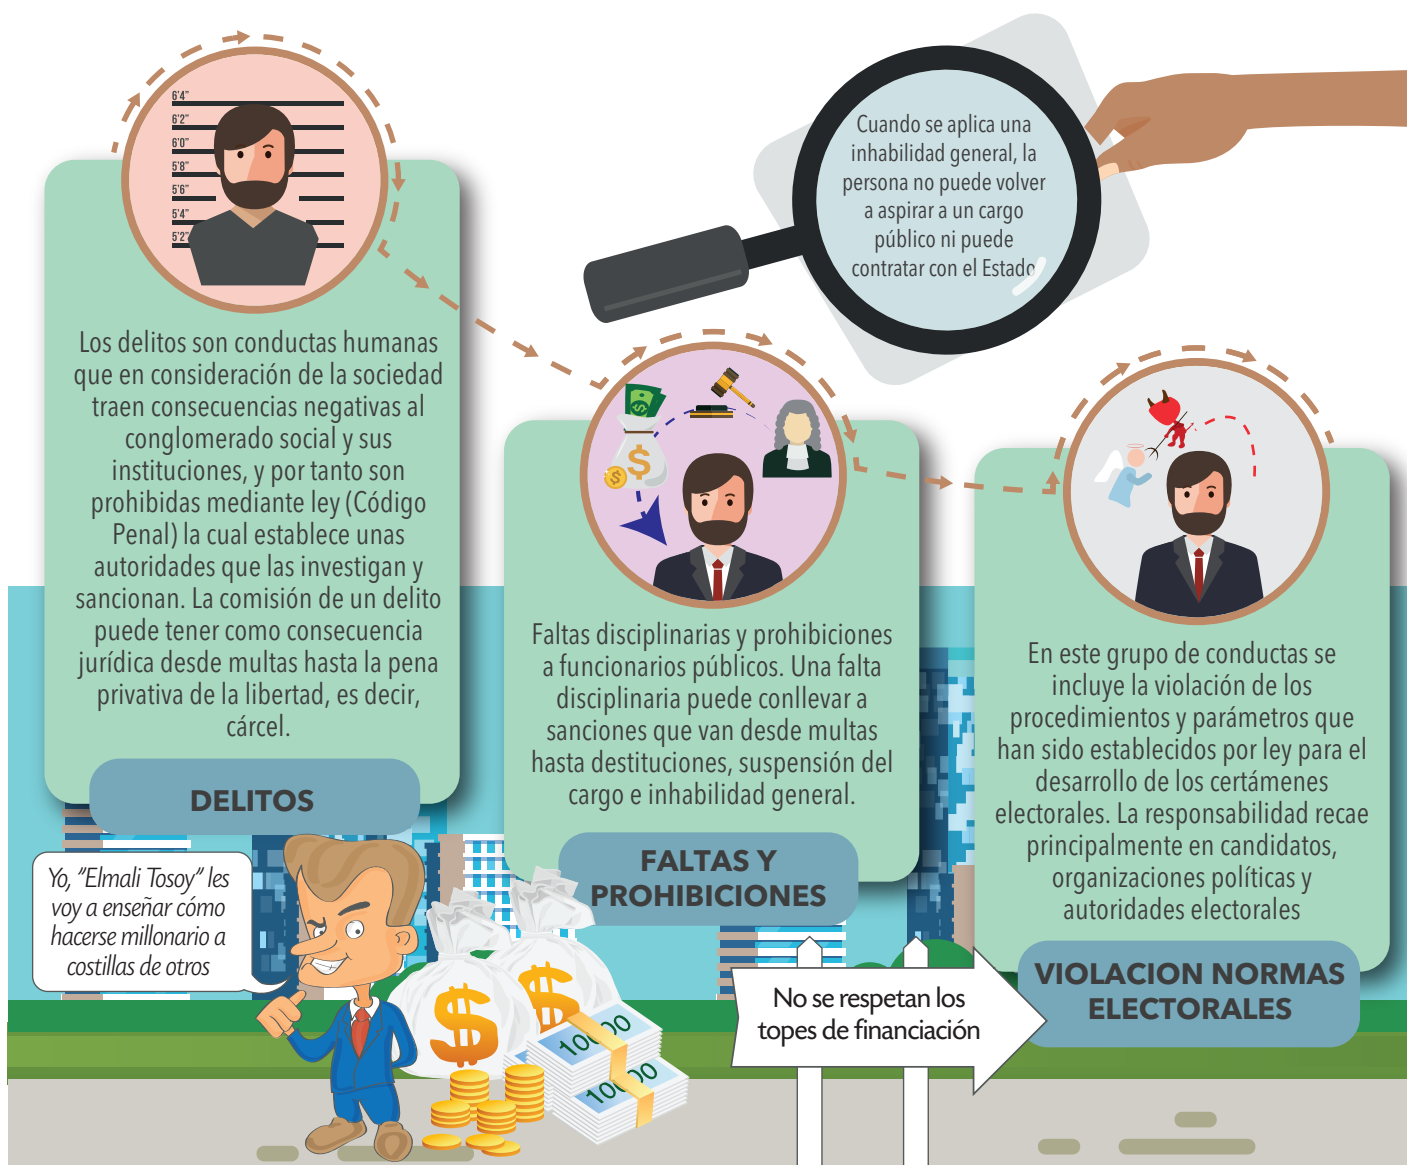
6'4"
6'2"
6'0"
5'8"
5'6"
5'4"
5'2"

Cuando se aplica una inhabilidad general, la persona no puede volver a aspirar a un cargo público ni puede contratar con el Estado

Los delitos son conductas humanas que en consideración de la sociedad traen consecuencias negativas al conglomerado social y sus instituciones, y por tanto son prohibidas mediante ley (Código Penal) la cual establece unas autoridades que las investigan y sancionan. La comisión de un delito puede tener como consecuencia jurídica desde multas hasta la pena privativa de la libertad, es decir, cárcel.

DELITOS

Faltas disciplinarias y prohibiciones a funcionarios públicos. Una falta disciplinaria puede conllevar a sanciones que van desde multas hasta destituciones, suspensión del cargo e inhabilidad general.

FALTAS Y PROHIBICIONES

En este grupo de conductas se incluye la violación de los procedimientos y parámetros que han sido establecidos por ley para el desarrollo de los certámenes electorales. La responsabilidad recae principalmente en candidatos, organizaciones políticas y autoridades electorales

VIOLACION NORMAS ELECTORALES

Yo, "Elmali Tosoy" les voy a enseñar cómo hacerse millonario a costillas de otros

No se respetan los topes de financiación

$

$

10000

10000